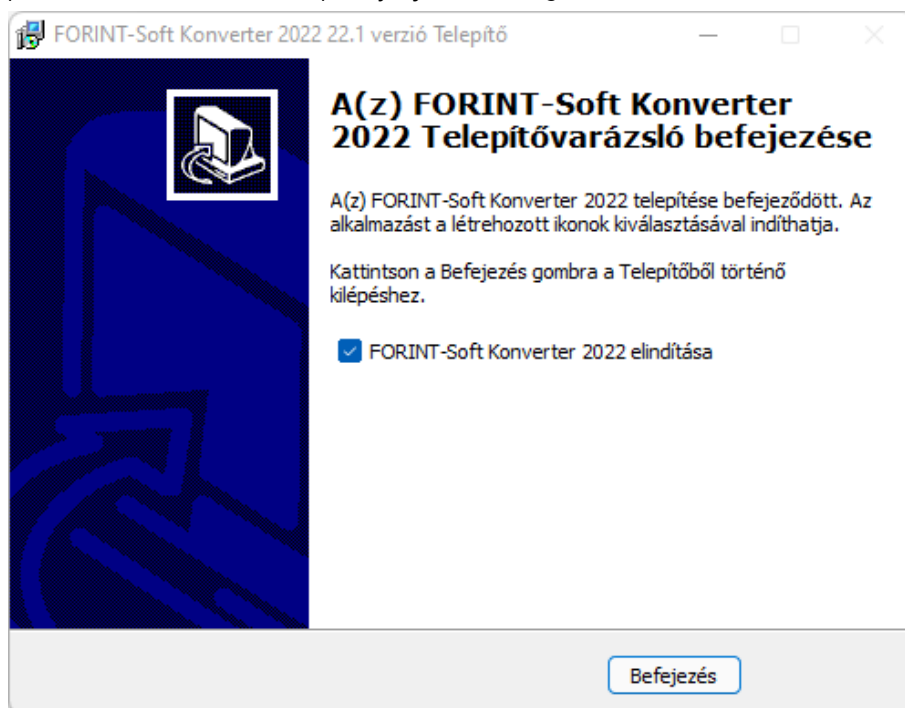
FORINT-Soft Konverter 2022 22.1 verzió Telepítő

A(z) FORINT-Soft Konverter 2022 Telepítővarázsló befejezése

A(z) FORINT-Soft Konverter 2022 telepítése befejeződött. Az alkalmazást a létrehozott ikonok kiválasztásával indíthatja.

Kattintson a Befejezés gombra a Telepítőből történő kilépéshez.

FORINT-Soft Konverter 2022 elindítása

Befejezés